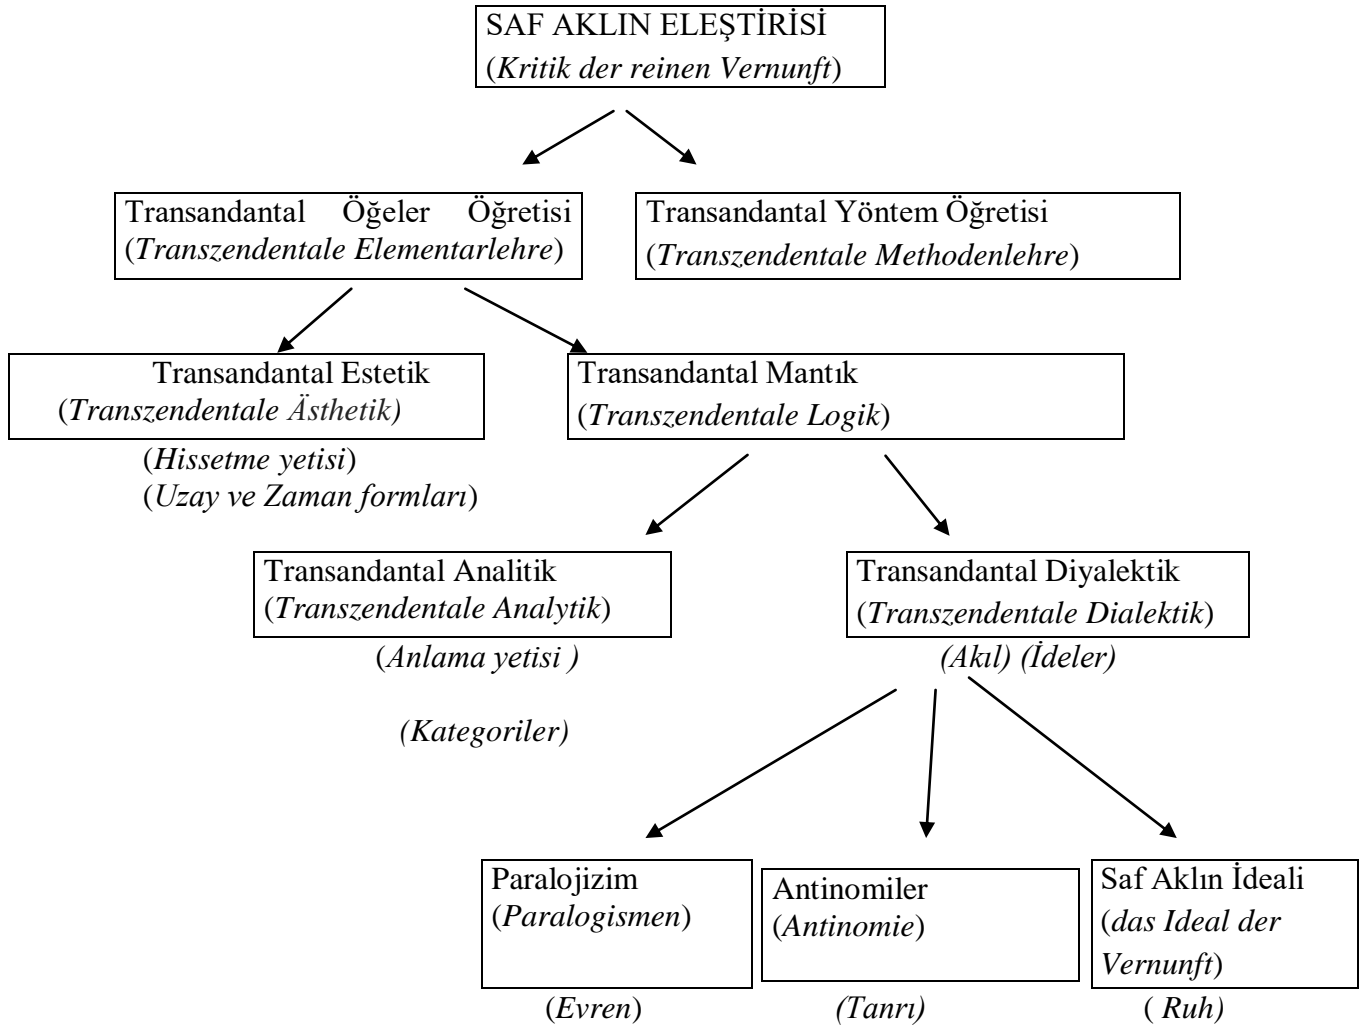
SAF AKLIN ELEŞTİRİSİ
(*Kritik der reinen Vernunft*)

Transandantal Öğeler Öğretisi
(*Transzendentale Elementarlehre*)

Transandantal Yöntem Öğretisi
(*Transzendentale Methodenlehre*)

Transandantal Estetik
(*Transzendentale Ästhetik)*

(*Hissetme yetisi*)
(*Uzay ve Zaman formları*)

Transandantal Mantık
(*Transzendentale Logik*)

Transandantal Analitik
(*Transzendentale Analytik*)

(*Anlama yetisi )*

*(Kategoriler)*

Transandantal Diyalektik
(*Transzendentale Dialektik*)

*(Akıl) (İdeler)*

Paralojizim
(*Paralogismen*)

(*Evren*)

Antinomiler
(*Antinomie*)

*(Tanrı)*

Saf Aklın İdeali
(*das Ideal der Vernunft*)

( *Ruh)*